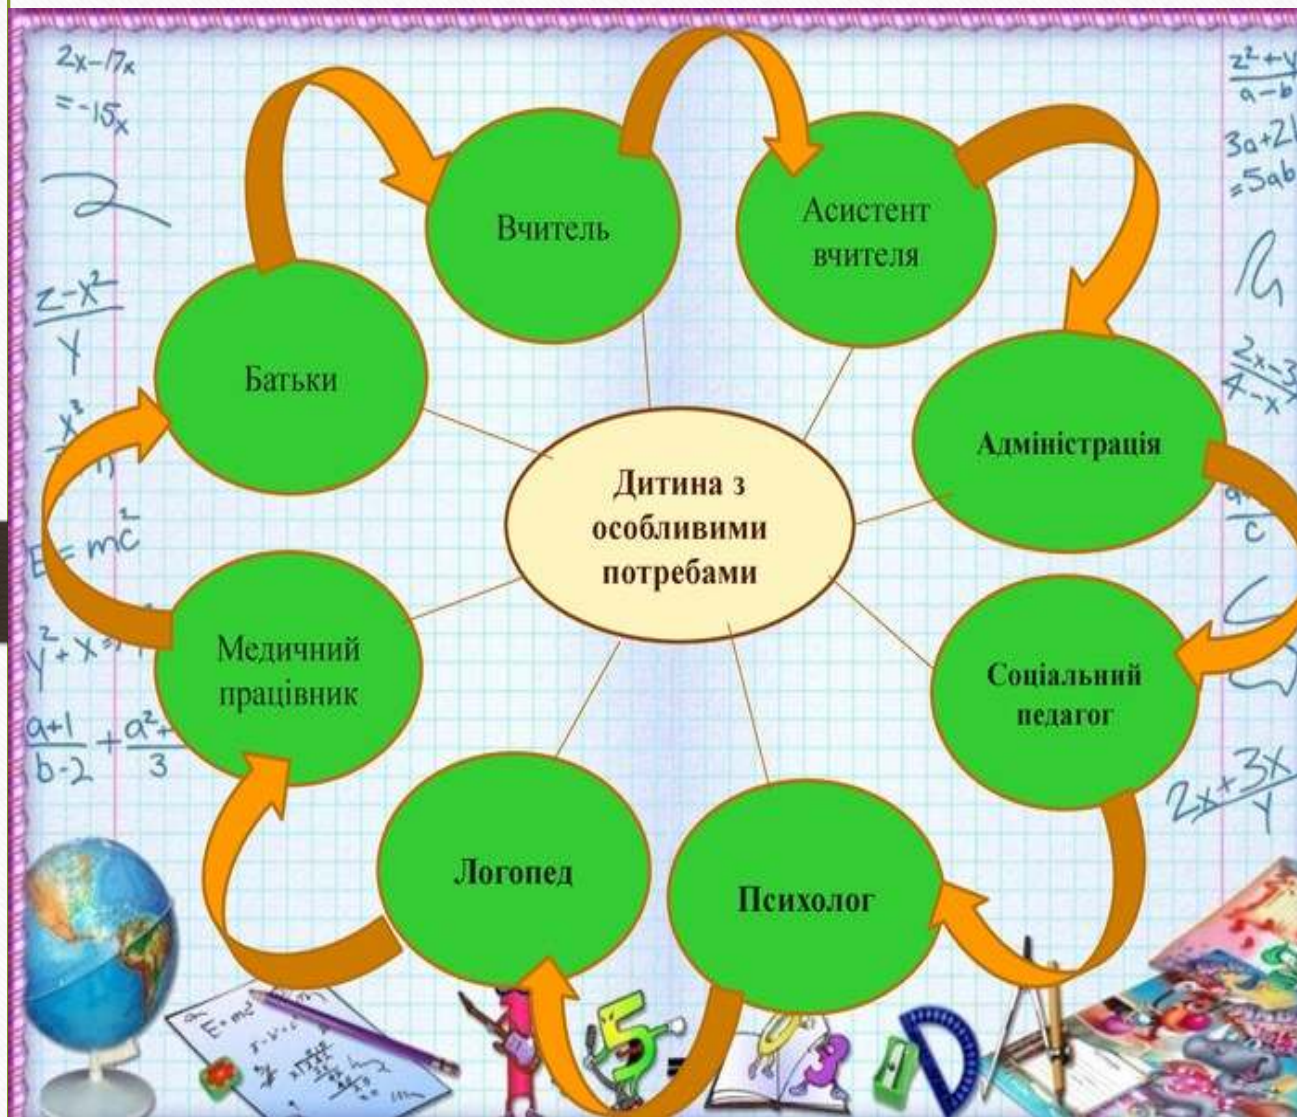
Дитина з особливими потребами

Вчитель

Асистент вчителя

Адміністрація

Соціальний педагог

Психолог

Логопед

Медичний працівник

Батьки

$2x-17x$
$=-15x$

$2$

$\frac{z-x^2}{y}$

$E=mc^2$

$y^2+x=$

$\frac{a+1}{b-2}+\frac{a^2+}{3}$

$\frac{z^2+y}{a-b}$

$3a+2b$
$=5ab$

$\frac{2x-3}{4-x}$

$\frac{a}{c}$

$\frac{2x+3x}{y}$

$E=mc^2$

5

3